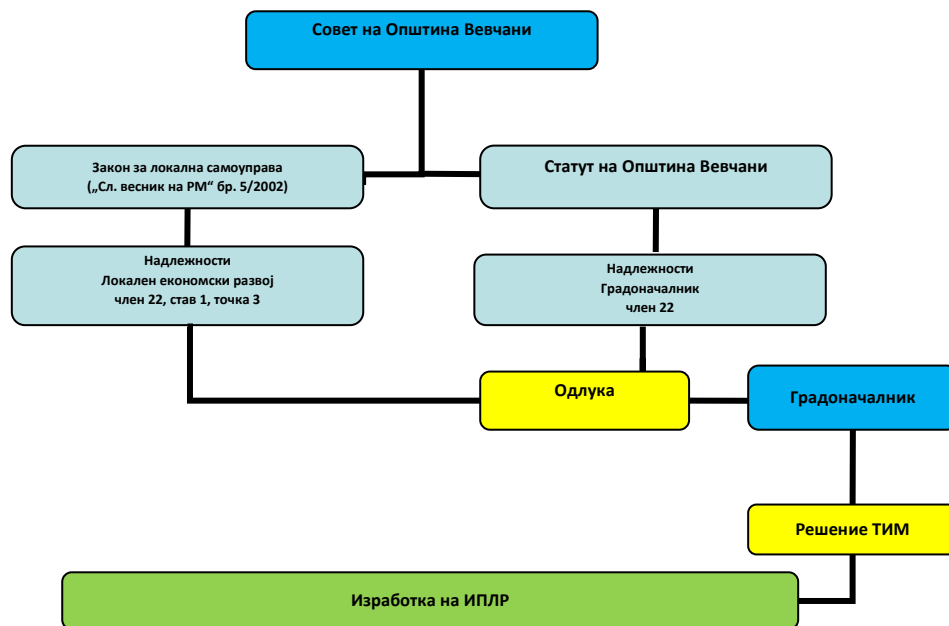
Совет на Општина Вевчани

Закон за локална самоуправа („Сл. весник на РМ“ бр. 5/2002)

Статут на Општина Вевчани

Надлежности
Локален економски развој
член 22, став 1, точка 3

Надлежности
Градоначалник
член 22

Одлука

Градоначалник

Решение ТИМ

Изработка на ИПЛР